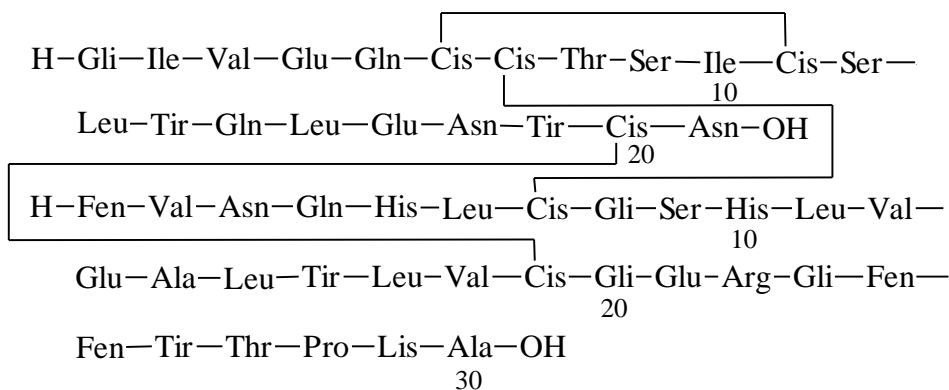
H−Gli−Ile−Val−Glu−Gln−Cis−Cis−Thr−Ser−Ile−Cis−Ser−
10

Leu−Tir−Gln−Leu−Glu−Asn−Tir−Cis−Asn−OH
20

H−Fen−Val−Asn−Gln−His−Leu−Cis−Gli−Ser−His−Leu−Val−
10

Glu−Ala−Leu−Tir−Leu−Val−Cis−Gli−Glu−Arg−Gli−Fen−
20

Fen−Tir−Thr−Pro−Lis−Ala−OH
30